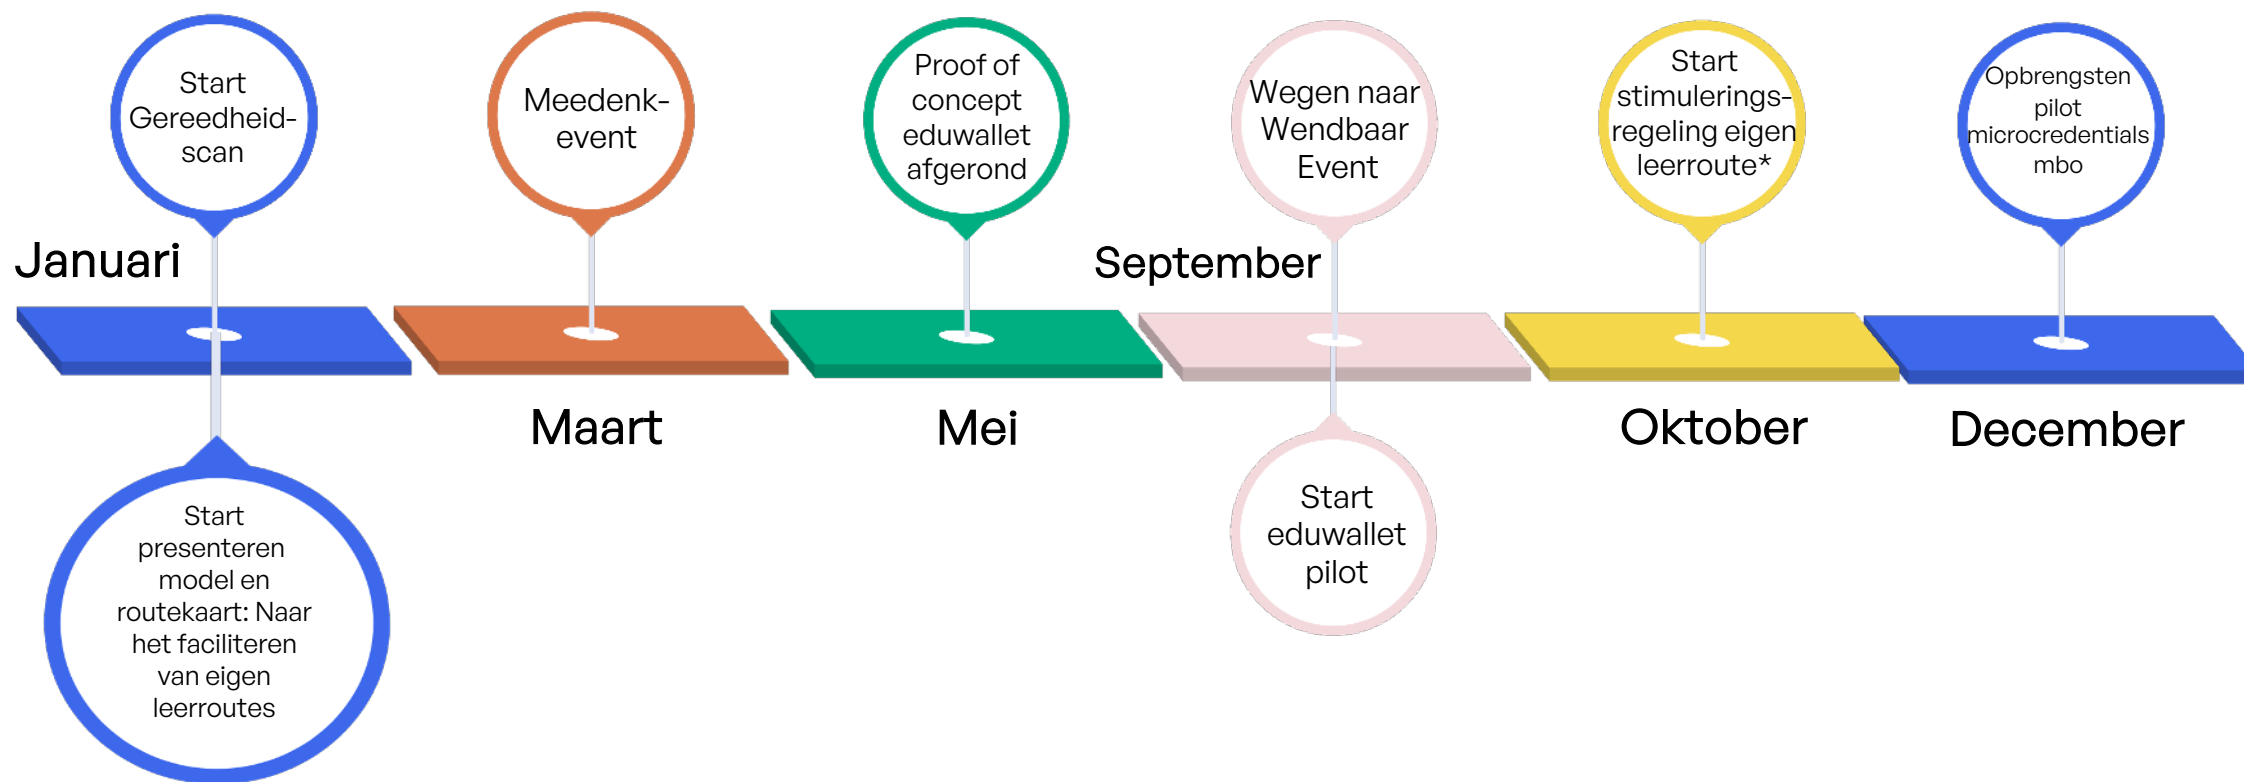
Start Gereedheid-scan

Meedenk-event

Proof of concept eduwallet afgerond

Wegen naar Wendbaar Event

Start stimulerings-regeling eigen leerroute*

Opbrengsten pilot microcredentials mbo

Januari

September

Maart

Mei

Oktober

December

Start presenteren model en routekaart: Naar het faciliteren van eigen leerroutes

Start eduwallet pilot